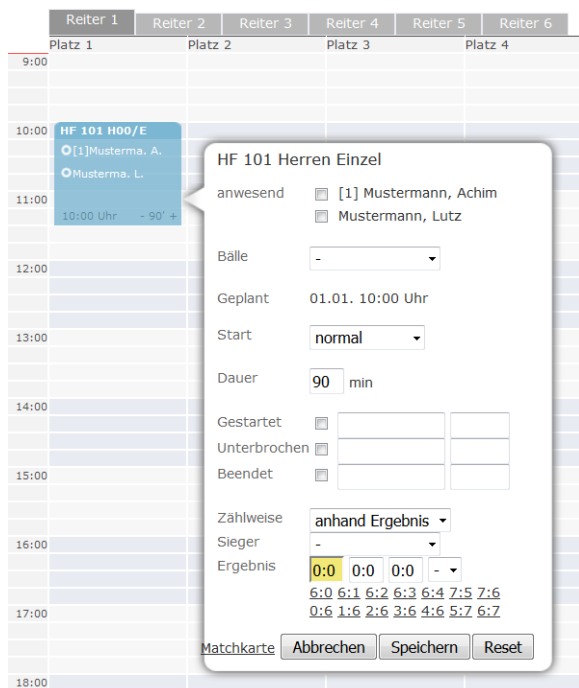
Reiter 1 Reiter 2 Reiter 3 Reiter 4 Reiter 5 Reiter 6

Platz 1 Platz 2 Platz 3 Platz 4

9:00

10:00

11:00

12:00

13:00

14:00

15:00

16:00

17:00

18:00

HF 101 H00/E
[1]Musterma. A.
Musterma. L.
10:00 Uhr - 90' +

HF 101 Herren Einzel

anwesend [1] Mustermann, Achim
Mustermann, Lutz

Bälle -

Geplant 01.01. 10:00 Uhr

Start normal

Dauer 90 min

Gestartet
Unterbrochen
Beendet

Zählweise anhand Ergebnis
Sieger -
Ergebnis 0:0 0:0 0:0 -
6:0 6:1 6:2 6:3 6:4 7:5 7:6
0:6 1:6 2:6 3:6 4:6 5:7 6:7

Matchkarte Abbrechen Speichern Reset